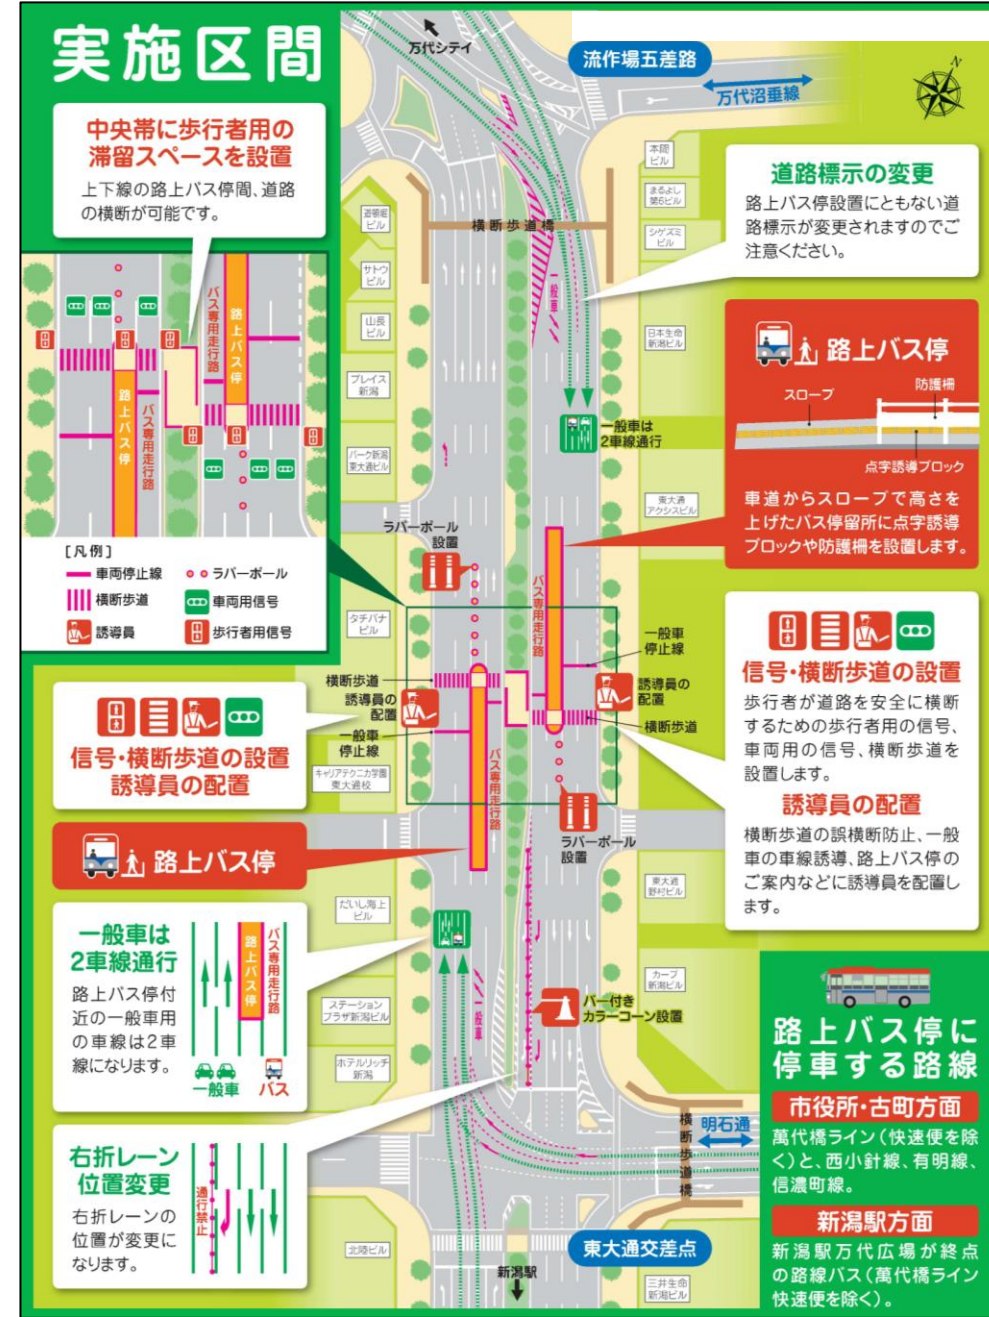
実施区間

中央帯に歩行者用の滞留スペースを設置
上下線の路上バス停間、道路の横断が可能です。

バス専用走行路
路上バス停
路上バス停
バス専用走行路

[凡例]
車両停止線
ラバーポール
横断歩道
車両用信号
誘導員
歩行者用信号

万代シティ
流作場五差路
万代沼垂線
本間ビル
まるよし第5ビル
シゲズミビル
日本生命新潟ビル
東大通アクシスビル
東大通野村ビル
カーブ新潟ビル
酒稲荷ビル
サトウビル
山長ビル
プレイス新潟
パーク新潟東大通ビル
タチバナビル
キャリアテクニカ学園東大通校
だいし海上ビル
ステーションプラザ新潟ビル
ホテルリッチ新潟
北陸ビル
三井生命新潟ビル
横断歩道橋
一般車
一般車は2車線通行
ラバーポール設置
バス専用走行路
一般車停止線
誘導員の配置
横断歩道
横断歩道
誘導員の配置
一般車停止線
バス専用走行路
ラバーポール設置
バー付きカラーコーン設置
一般車
明石通
横断歩道橋
東大通交差点
新潟駅

道路標示の変更
路上バス停設置にともない道路標示が変更されますのでご注意ください。

路上バス停
スロープ
防護柵
点字誘導ブロック
車道からスロープで高さを上げたバス停留所に点字誘導ブロックや防護柵を設置します。

信号・横断歩道の設置
歩行者が道路を安全に横断するための歩行者用の信号、車両用の信号、横断歩道を設置します。

誘導員の配置
横断歩道の誤横断防止、一般車の車線誘導、路上バス停のご案内などに誘導員を配置します。

信号・横断歩道の設置
誘導員の配置

路上バス停

一般車は2車線通行
路上バス停付近の一般車用の車線は2車線になります。
路上バス停
バス専用走行路
一般車
バス

右折レーン位置変更
右折レーンの位置が変更になります。
通行禁止

路上バス停に停車する路線
市役所・古町方面
萬代橋ライン（快速便を除く）と、西小針線、有明線、信濃町線。
新潟駅方面
新潟駅万代広場が終点の路線バス（萬代橋ライン快速便を除く）。